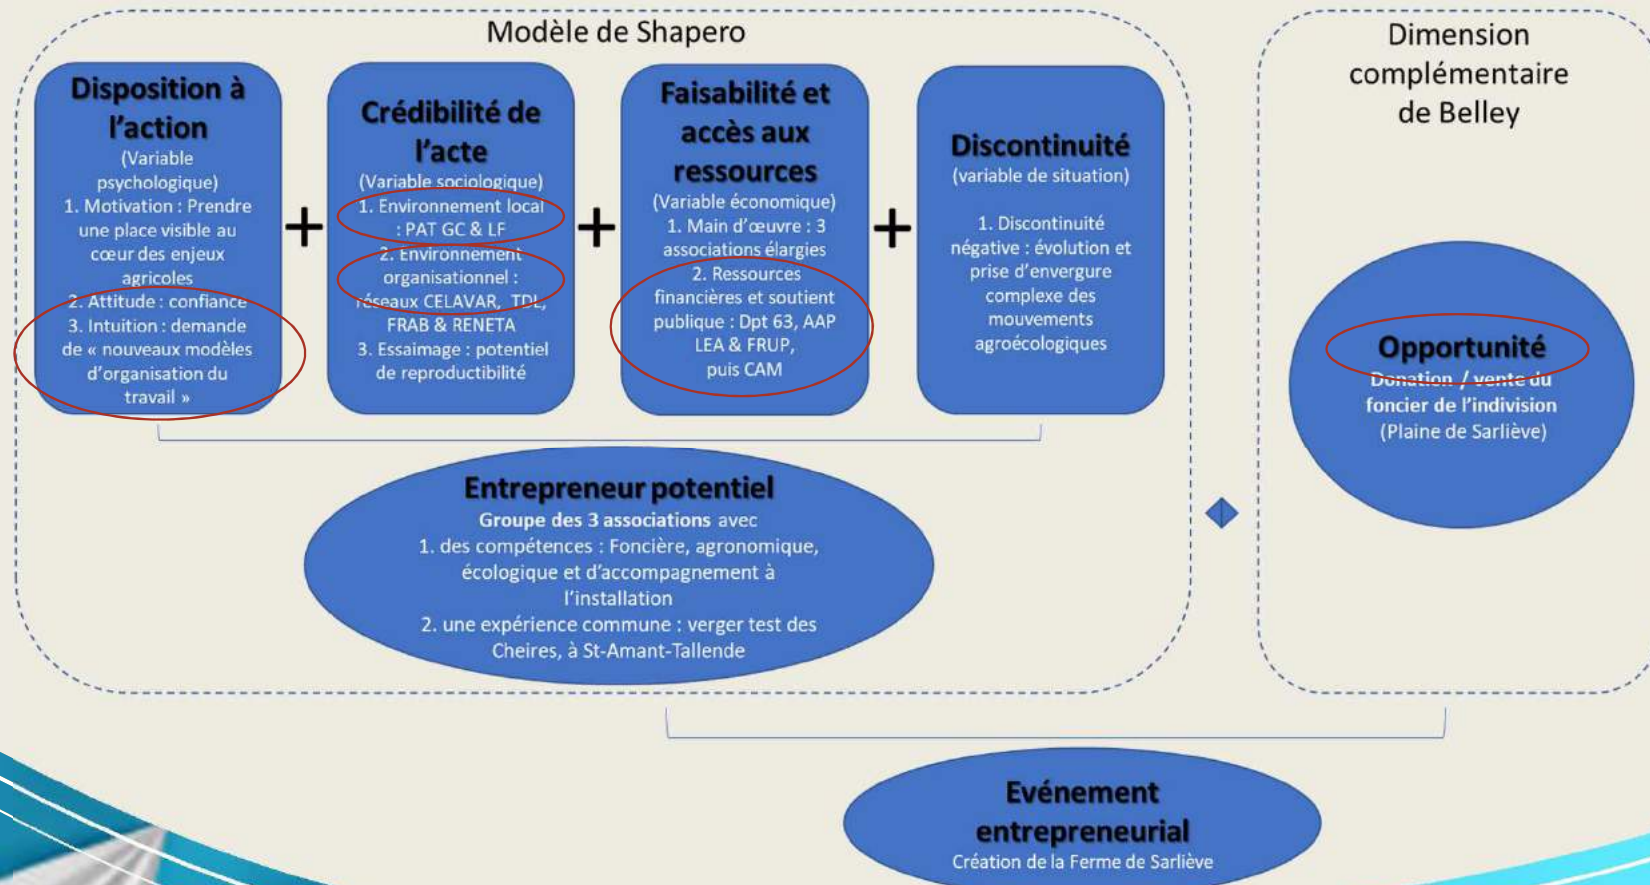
Modèle de Shapero

Disposition à l'action
(Variable psychologique)
1. Motivation : Prendre une place visible au cœur des enjeux agricoles
2. Attitude : confiance
3. Intuition : demande de « nouveaux modèles d'organisation du travail »

+

Crédibilité de l'acte
(Variable sociologique)
1. Environnement local : PAT GC & LF
2. Environnement organisationnel : réseaux CELAVAR, TDL, FRAB & RENETA
3. Essaimage : potentiel de reproductibilité

+

Faisabilité et accès aux ressources
(Variable économique)
1. Main d'œuvre : 3 associations élargies
2. Ressources financières et soutient publique : Dpt 63, AAP LEA & FRUP, puis CAM

+

Discontinuité
(variable de situation)
1. Discontinuité négative : évolution et prise d'envergure complexe des mouvements agroécologiques

Entrepreneur potentiel
Groupe des 3 associations avec
1. des compétences : Foncière, agronomique, écologique et d'accompagnement à l'installation
2. une expérience commune : verger test des Cheires, à St-Amant-Tallende

Dimension complémentaire de Belley

Opportunité
Donation / vente du foncier de l'indivision
(Plaine de Sarliève)

Evénement entrepreneurial
Création de la Ferme de Sarliève